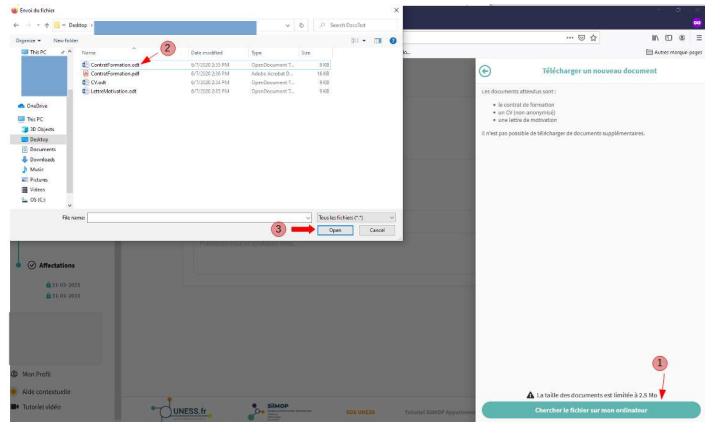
Envoi du fichier

Desktop

Search DocsTest

Organize ▾ New folder

This PC

OneDrive

This PC

3D Objects

Desktop

Documents

Downloads

Music

Pictures

Videos

OS (C:)

| Name | Date modified | Type | Size |
|---|---|---|---|
| ContratFormation.odt | 6/7/2020 3:35 PM | OpenDocument T... | 9 KB |
| ContratFormation.pdf | 6/7/2020 3:35 PM | Adobe Acrobat D... | 16 KB |
| CV.odt | 6/7/2020 3:34 PM | OpenDocument T... | 9 KB |
| LettreMotivation.odt | 6/7/2020 3:35 PM | OpenDocument T... | 9 KB |

2

File name:

Tous les fichiers (*.*)

3

Open

Cancel

Autres marque-pages

Télécharger un nouveau document

Les documents attendus sont :

• le contrat de formation
• un CV (non anonymé)
• une lettre de motivation

Il n'est pas possible de télécharger de documents supplémentaires.

Affectations

25-05-2025

25-05-2025

Mon Profil

Aide contextuelle

Tutoriel vidéo

UNESS.fr

SIMOP

Tutoriel SIMOP

1

La taille des documents est limitée à 2,5 Mo

Chercher le fichier sur mon ordinateur